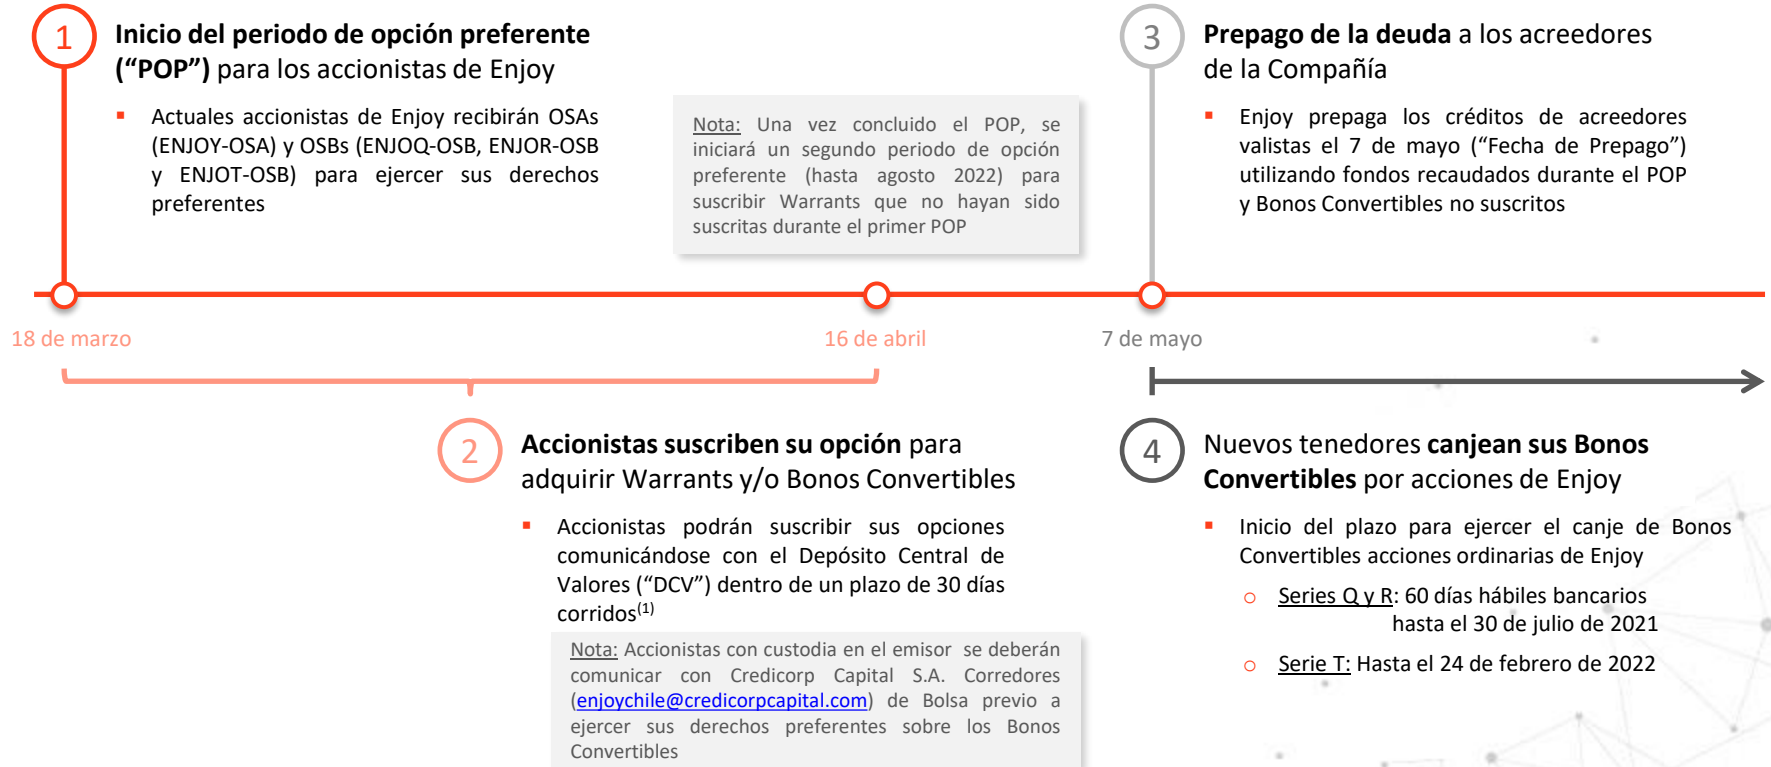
1

Inicio del periodo de opción preferente ("POP") para los accionistas de Enjoy

▪ Actuales accionistas de Enjoy recibirán OSAs (ENJOY-OSA) y OSBs (ENJOQ-OSB, ENJOR-OSB y ENJOT-OSB) para ejercer sus derechos preferentes

Nota: Una vez concluido el POP, se iniciará un segundo periodo de opción preferente (hasta agosto 2022) para suscribir Warrants que no hayan sido suscritas durante el primer POP

3

Prepago de la deuda a los acreedores de la Compañía

▪ Enjoy prepaga los créditos de acreedores valistas el 7 de mayo ("Fecha de Prepago") utilizando fondos recaudados durante el POP y Bonos Convertibles no suscritos

18 de marzo

16 de abril

7 de mayo

2

Accionistas suscriben su opción para adquirir Warrants y/o Bonos Convertibles

▪ Accionistas podrán suscribir sus opciones comunicándose con el Depósito Central de Valores ("DCV") dentro de un plazo de 30 días corridos$^{(1)}$

Nota: Accionistas con custodia en el emisor se deberán comunicar con Credicorp Capital S.A. Corredores (enjoychile@credicorpcapital.com) de Bolsa previo a ejercer sus derechos preferentes sobre los Bonos Convertibles

4

Nuevos tenedores canjean sus Bonos Convertibles por acciones de Enjoy

▪ Inicio del plazo para ejercer el canje de Bonos Convertibles acciones ordinarias de Enjoy

○ Series Q y R: 60 días hábiles bancarios hasta el 30 de julio de 2021

○ Serie T: Hasta el 24 de febrero de 2022